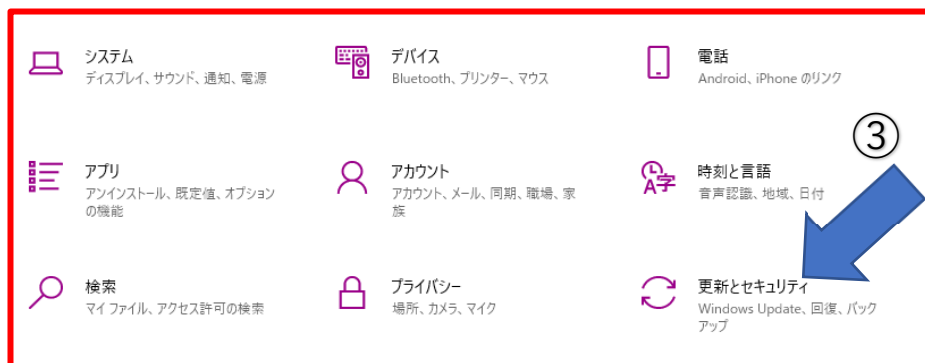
システム
ディスプレイ、サウンド、通知、電源

デバイス
Bluetooth、プリンター、マウス

電話
Android、iPhone のリンク

③

アプリ
アンインストール、既定値、オプションの機能

アカウント
アカウント、メール、同期、職場、家族

時刻と言語
音声認識、地域、日付

検索
マイ ファイル、アクセス許可の検索

プライバシー
場所、カメラ、マイク

更新とセキュリティ
Windows Update、回復、バックアップ